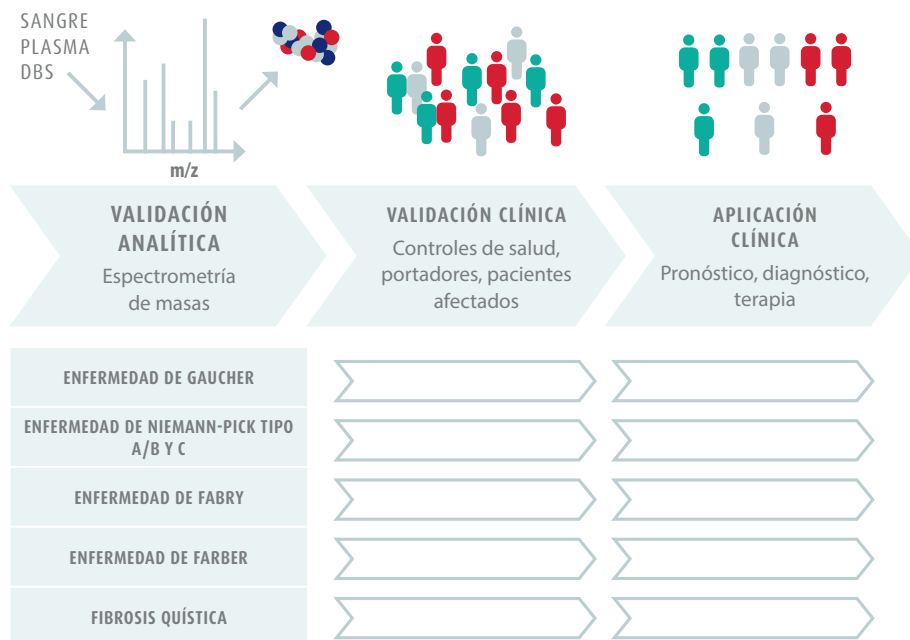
SANGRE
PLASMA
DBS

m/z

VALIDACIÓN ANALÍTICA
Espectrometría de masas

VALIDACIÓN CLÍNICA
Controles de salud, portadores, pacientes afectados

APLICACIÓN CLÍNICA
Pronóstico, diagnóstico, terapia

ENFERMEDAD DE GAUCHER

ENFERMEDAD DE NIEMANN-PICK TIPO A/B Y C

ENFERMEDAD DE FABRY

ENFERMEDAD DE FARBER

FIBROSIS QUÍSTICA